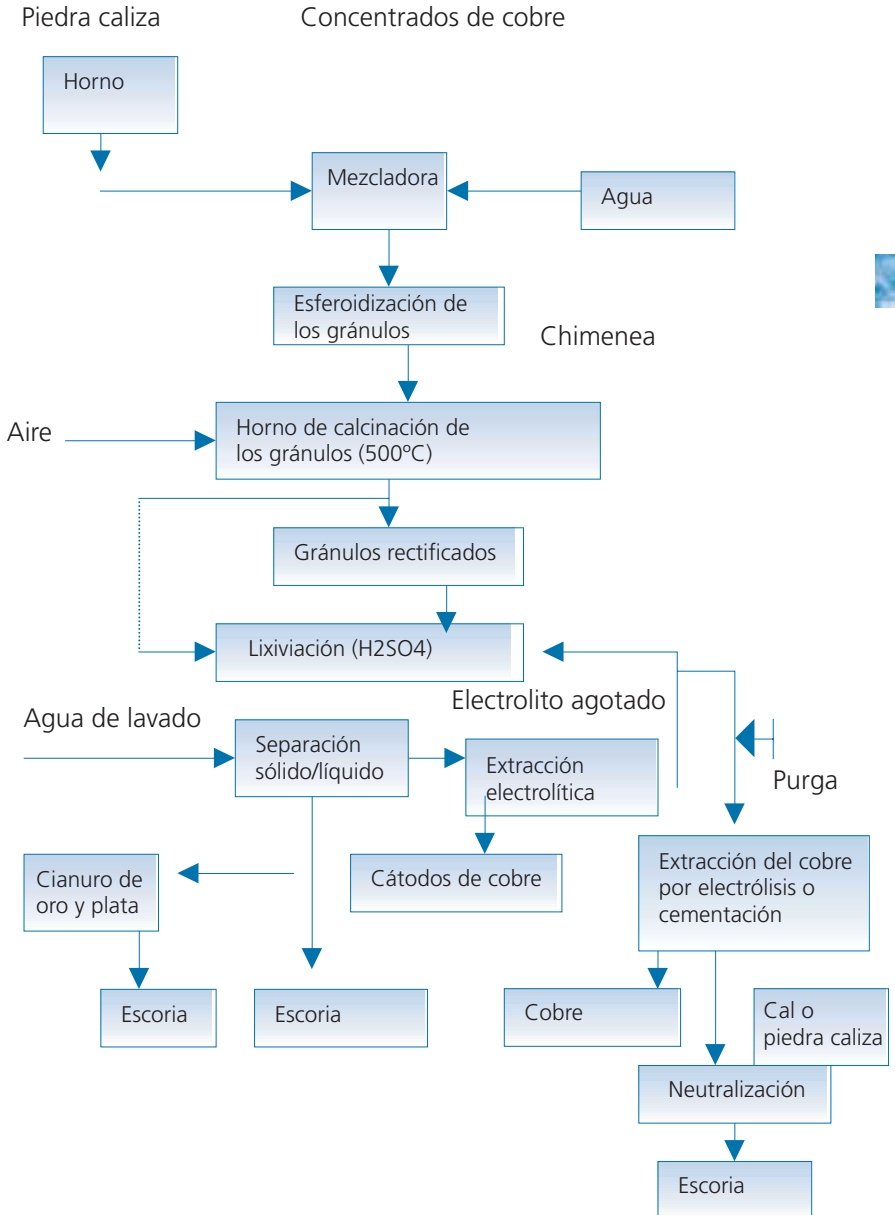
Piedra caliza

Concentrados de cobre

Horno

Mezcladora

Agua

Esferoidización de los gránulos

Chimenea

Aire

Horno de calcinación de los gránulos (500ºC)

Gránulos rectificados

Lixiviación (H2SO4)

Electrolito agotado

Agua de lavado

Separación sólido/líquido

Extracción electrolítica

Purga

Cianuro de oro y plata

Cátodos de cobre

Extracción del cobre por electrólisis o cementación

Escoria

Escoria

Cobre

Cal o piedra caliza

Neutralización

Escoria